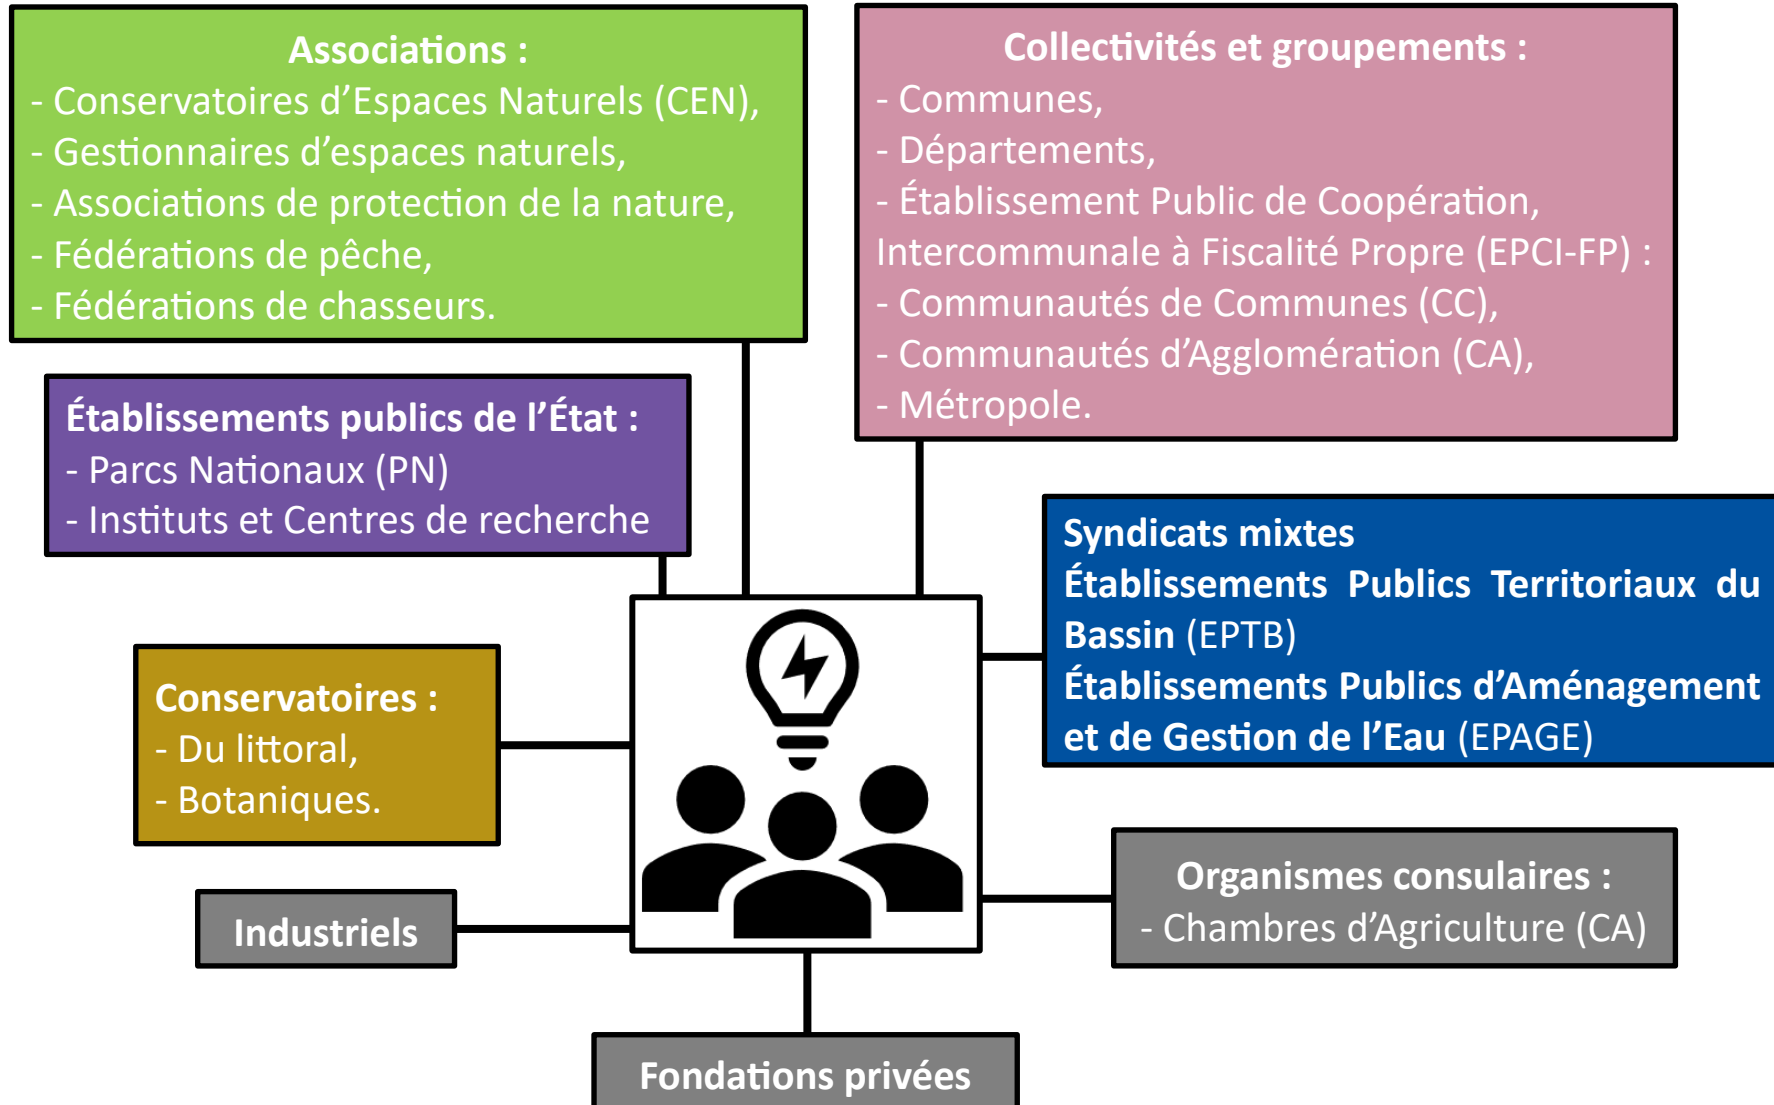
Associations :
- Conservatoires d'Espaces Naturels (CEN),
- Gestionnaires d'espaces naturels,
- Associations de protection de la nature,
- Fédérations de pêche,
- Fédérations de chasseurs.

Collectivités et groupements :
- Communes,
- Départements,
- Établissement Public de Coopération, Intercommunale à Fiscalité Propre (EPCI-FP) :
- Communautés de Communes (CC),
- Communautés d'Agglomération (CA),
- Métropole.

Établissements publics de l'État :
- Parcs Nationaux (PN)
- Instituts et Centres de recherche

Syndicats mixtes
Établissements Publics Territoriaux du Bassin (EPTB)
Établissements Publics d'Aménagement et de Gestion de l'Eau (EPAGE)

Conservatoires :
- Du littoral,
- Botaniques.

Industriels

Organismes consulaires :
- Chambres d'Agriculture (CA)

Fondations privées